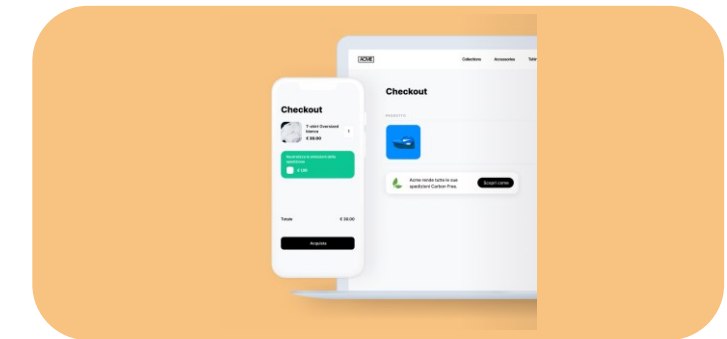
ACME

Collections

Accessories

Checkout

PRODOTTI

Acme rende tutte le sue spedizioni Carbon Free.

Scopri come

Checkout

T-shirt Oversized bianca

€ 30.00

1

Neutralizza le emissioni della spedizione

€ 1.00

Totale

€ 30.00

Acquista